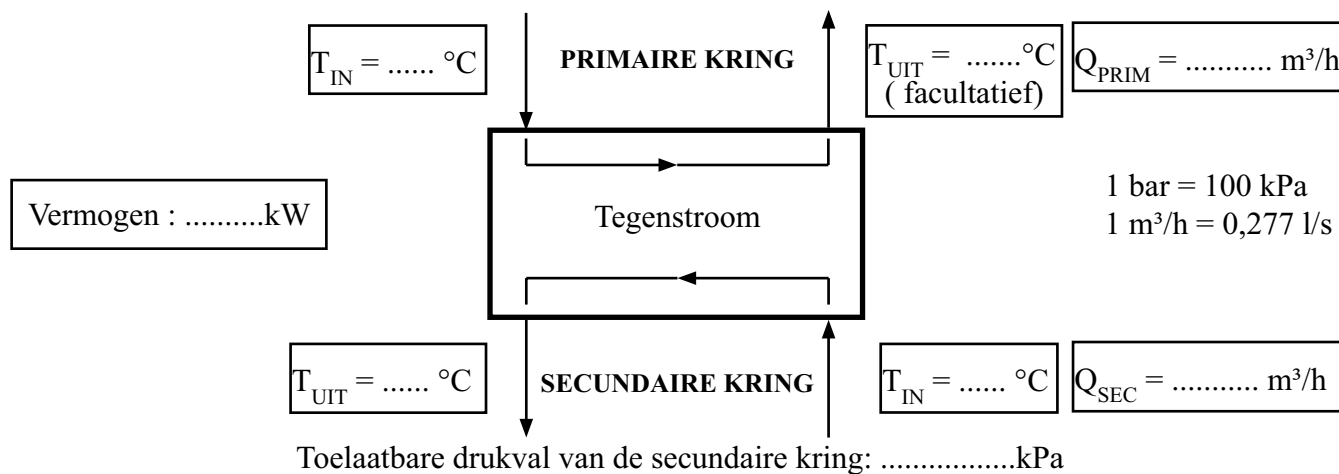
$T_{IN}$ = ...... °C

PRIMAIRE KRING

$T_{UIT}$ = .......°C ( facultatief)

$Q_{PRIM}$ = ........... m³/h

Vermogen : ..........kW

Tegenstroom

1 bar = 100 kPa
1 m³/h = 0,277 l/s

$T_{UIT}$ = ...... °C

SECUNDAIRE KRING

$T_{IN}$ = ...... °C

$Q_{SEC}$ = ........... m³/h

Toelaatbare drukval van de secundaire kring: ................kPa